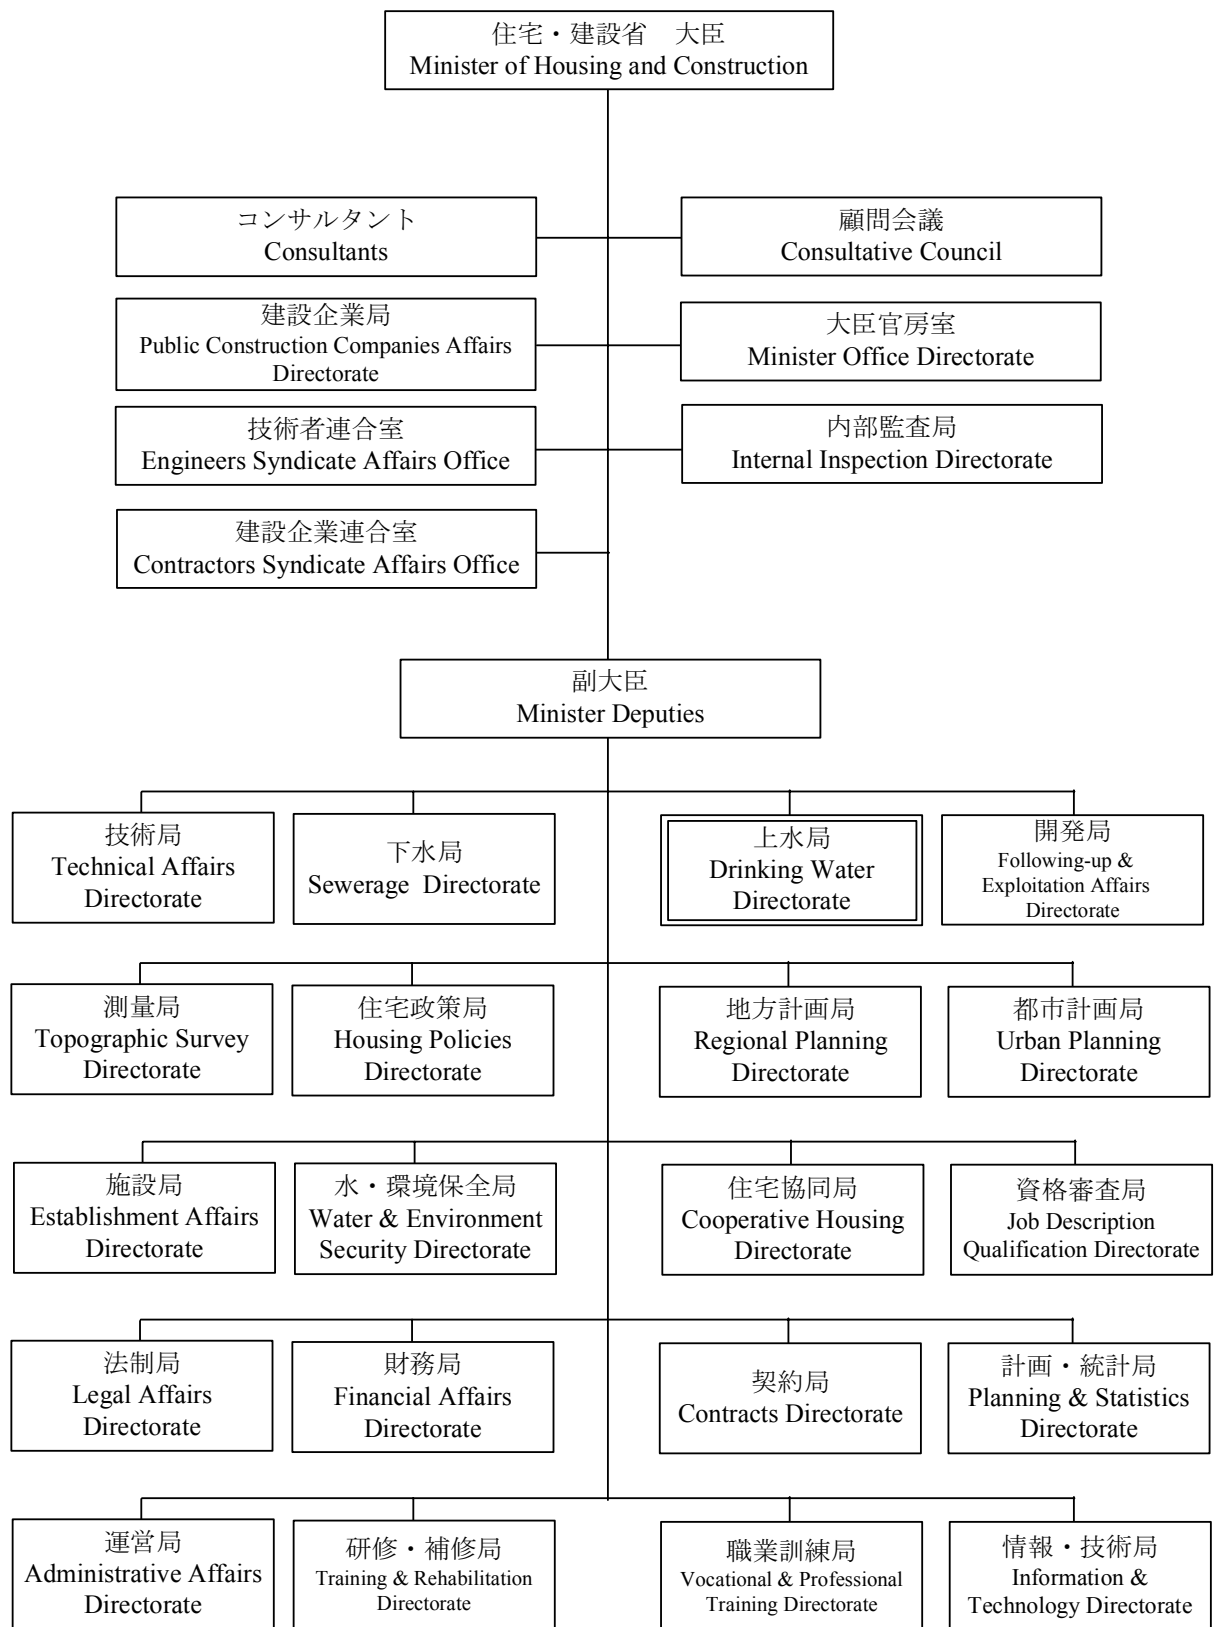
住宅・建設省　大臣
Minister of Housing and Construction

コンサルタント
Consultants

顧問会議
Consultative Council

建設企業局
Public Construction Companies Affairs Directorate

大臣官房室
Minister Office Directorate

技術者連合室
Engineers Syndicate Affairs Office

内部監査局
Internal Inspection Directorate

建設企業連合室
Contractors Syndicate Affairs Office

副大臣
Minister Deputies

技術局
Technical Affairs Directorate

下水局
Sewerage Directorate

上水局
Drinking Water Directorate

開発局
Following-up & Exploitation Affairs Directorate

測量局
Topographic Survey Directorate

住宅政策局
Housing Policies Directorate

地方計画局
Regional Planning Directorate

都市計画局
Urban Planning Directorate

施設局
Establishment Affairs Directorate

水・環境保全局
Water & Environment Security Directorate

住宅協同局
Cooperative Housing Directorate

資格審査局
Job Description Qualification Directorate

法制局
Legal Affairs Directorate

財務局
Financial Affairs Directorate

契約局
Contracts Directorate

計画・統計局
Planning & Statistics Directorate

運営局
Administrative Affairs Directorate

研修・補修局
Training & Rehabilitation Directorate

職業訓練局
Vocational & Professional Training Directorate

情報・技術局
Information & Technology Directorate